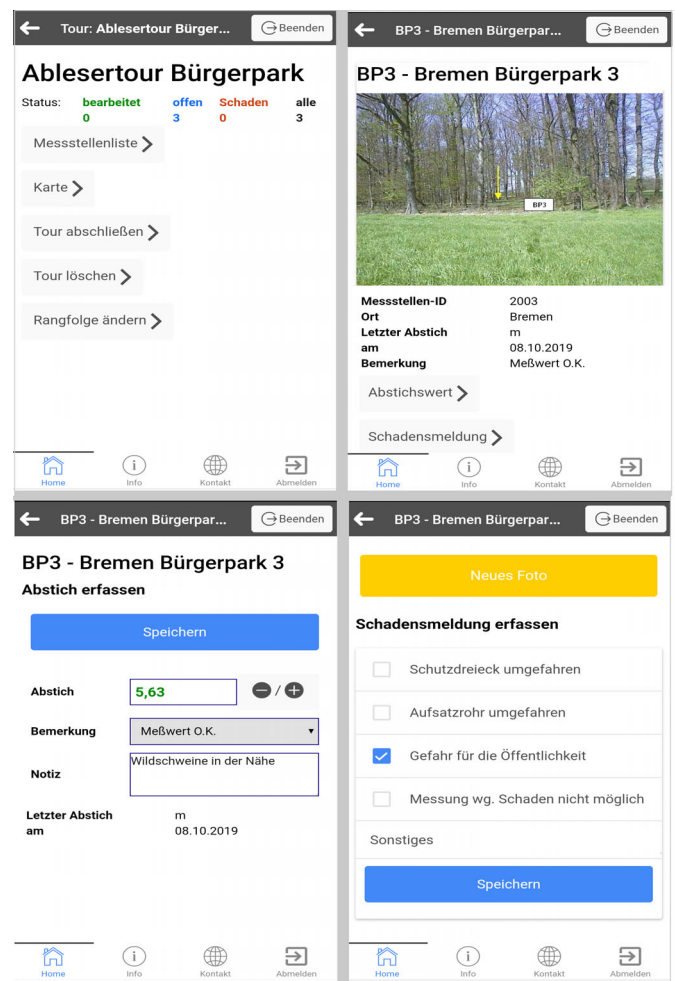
Tour: Ablesertour Bürger...
Beenden

Ablesertour Bürgerpark

| Status: | bearbeitet | offen | Schaden | alle |
|---|---|---|---|---|
| | 0 | 3 | 0 | 3 |

Messstellenliste

Karte

Tour abschließen

Tour löschen

Rangfolge ändern

Home
Info
Kontakt
Abmelden

BP3 - Bremen Bürgerpar...
Beenden

BP3 - Bremen Bürgerpark 3

BP3

| | |
|---|---|
| Messstellen-ID | 2003 |
| Ort | Bremen |
| Letzter Abstich | m |
| am | 08.10.2019 |
| Bemerkung | Meßwert O.K. |

Abstichswert

Schadensmeldung

Home
Info
Kontakt
Abmelden

BP3 - Bremen Bürgerpar...
Beenden

BP3 - Bremen Bürgerpark 3

Abstich erfassen

Speichern

Abstich 5,63 /

Bemerkung Meßwert O.K.

Notiz Wildschweine in der Nähe

Letzter Abstich m
am 08.10.2019

Home
Info
Kontakt
Abmelden

BP3 - Bremen Bürgerpar...
Beenden

Neues Foto

Schadensmeldung erfassen

Schutzdreieck umgefahren

Aufsatzrohr umgefahren

Gefahr für die Öffentlichkeit

Messung wg. Schaden nicht möglich

Sonstiges

Speichern

Home
Info
Kontakt
Abmelden